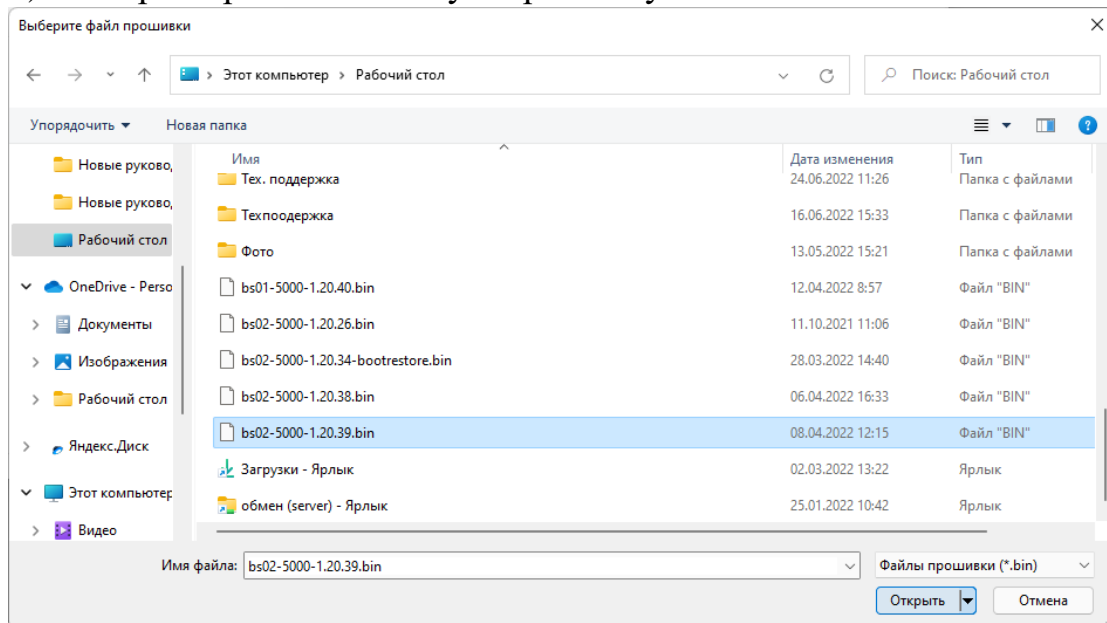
Выберите файл прошивки

Этот компьютер > Рабочий стол

Поиск: Рабочий стол

Упорядочить ▼ Новая папка

Новые руково,
Новые руково,
Рабочий стол
OneDrive - Perso
Документы
Изображения
Рабочий стол
Яндекс.Диск
Этот компьютер
Видео

| Имя | Дата изменения | Тип |
|---|---|---|
| Тех. поддержка | 24.06.2022 11:26 | Папка с файлами |
| Техпоодержка | 16.06.2022 15:33 | Папка с файлами |
| Фото | 13.05.2022 15:21 | Папка с файлами |
| bs01-5000-1.20.40.bin | 12.04.2022 8:57 | Файл "BIN" |
| bs02-5000-1.20.26.bin | 11.10.2021 11:06 | Файл "BIN" |
| bs02-5000-1.20.34-bootrestore.bin | 28.03.2022 14:40 | Файл "BIN" |
| bs02-5000-1.20.38.bin | 06.04.2022 16:33 | Файл "BIN" |
| bs02-5000-1.20.39.bin | 08.04.2022 12:15 | Файл "BIN" |
| Загрузки - Ярлык | 02.03.2022 13:22 | Ярлык |
| обмен (server) - Ярлык | 25.01.2022 10:42 | Ярлык |

Имя файла: bs02-5000-1.20.39.bin

Файлы прошивки (*.bin)

Открыть

Отмена